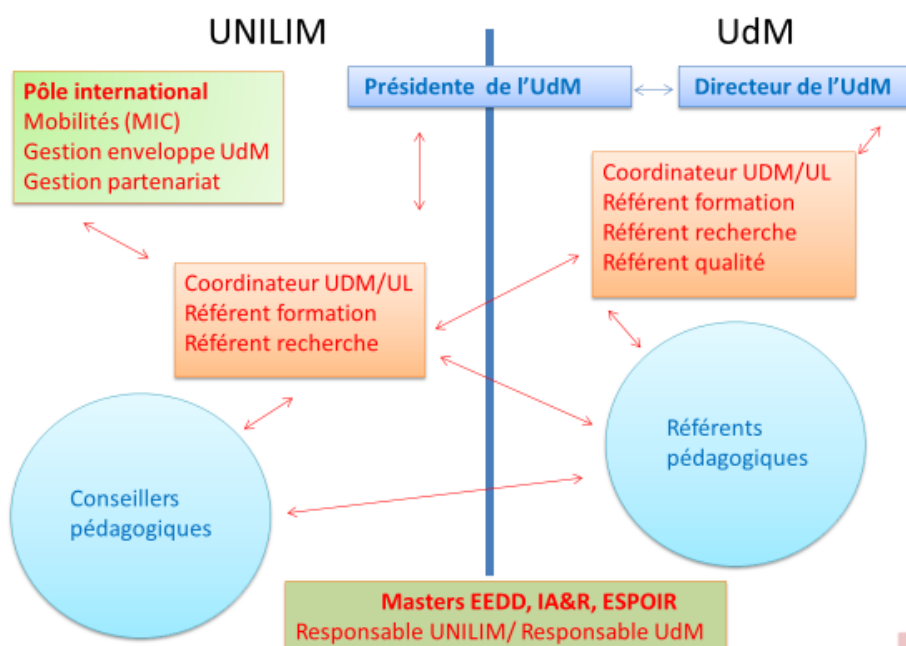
UNILIM

UdM

Pôle international
Mobilités (MIC)
Gestion enveloppe UdM
Gestion partenariat

Présidente de l'UdM

Directeur de l'UdM

Coordinateur UDM/UL
Référent formation
Référent recherche
Référent qualité

Coordinateur UDM/UL
Référent formation
Référent recherche

Référents pédagogiques

Conseillers pédagogiques

Masters EEDD, IA&R, ESPOIR
Responsable UNILIM/ Responsable UdM